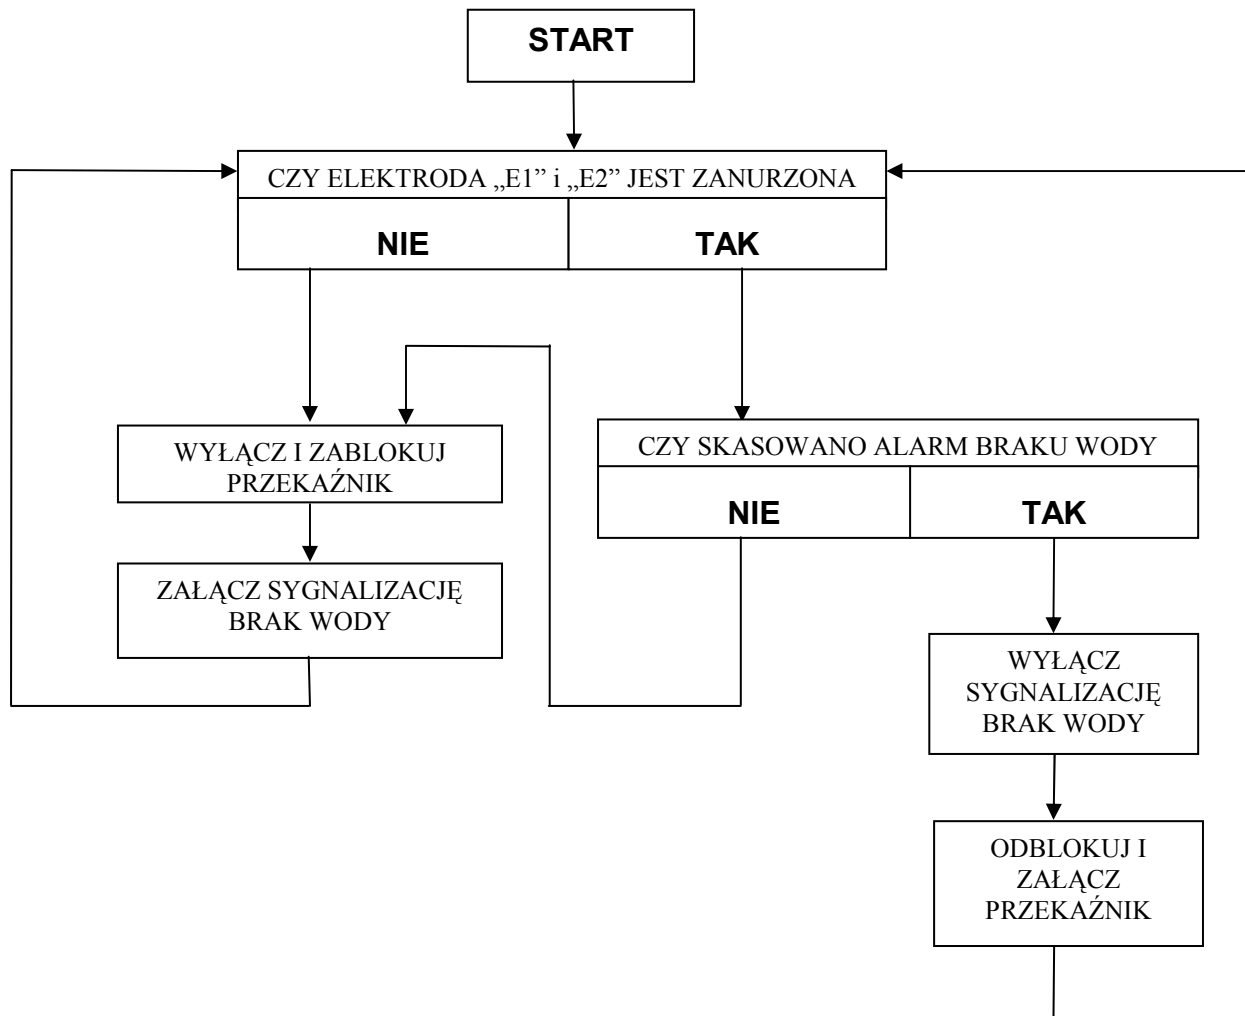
START

CZY ELEKTRODA „E1” i „E2” JEST ZANURZONA

NIE

TAK

WYŁĄCZ I ZABLOKUJ PRZEKAŹNIK

ZAŁĄCZ SYGNALIZACJĘ BRAK WODY

CZY SKASOWANO ALARM BRAKU WODY

NIE

TAK

WYŁĄCZ SYGNALIZACJĘ BRAK WODY

ODBLOKUJ I ZAŁĄCZ PRZEKAŹNIK